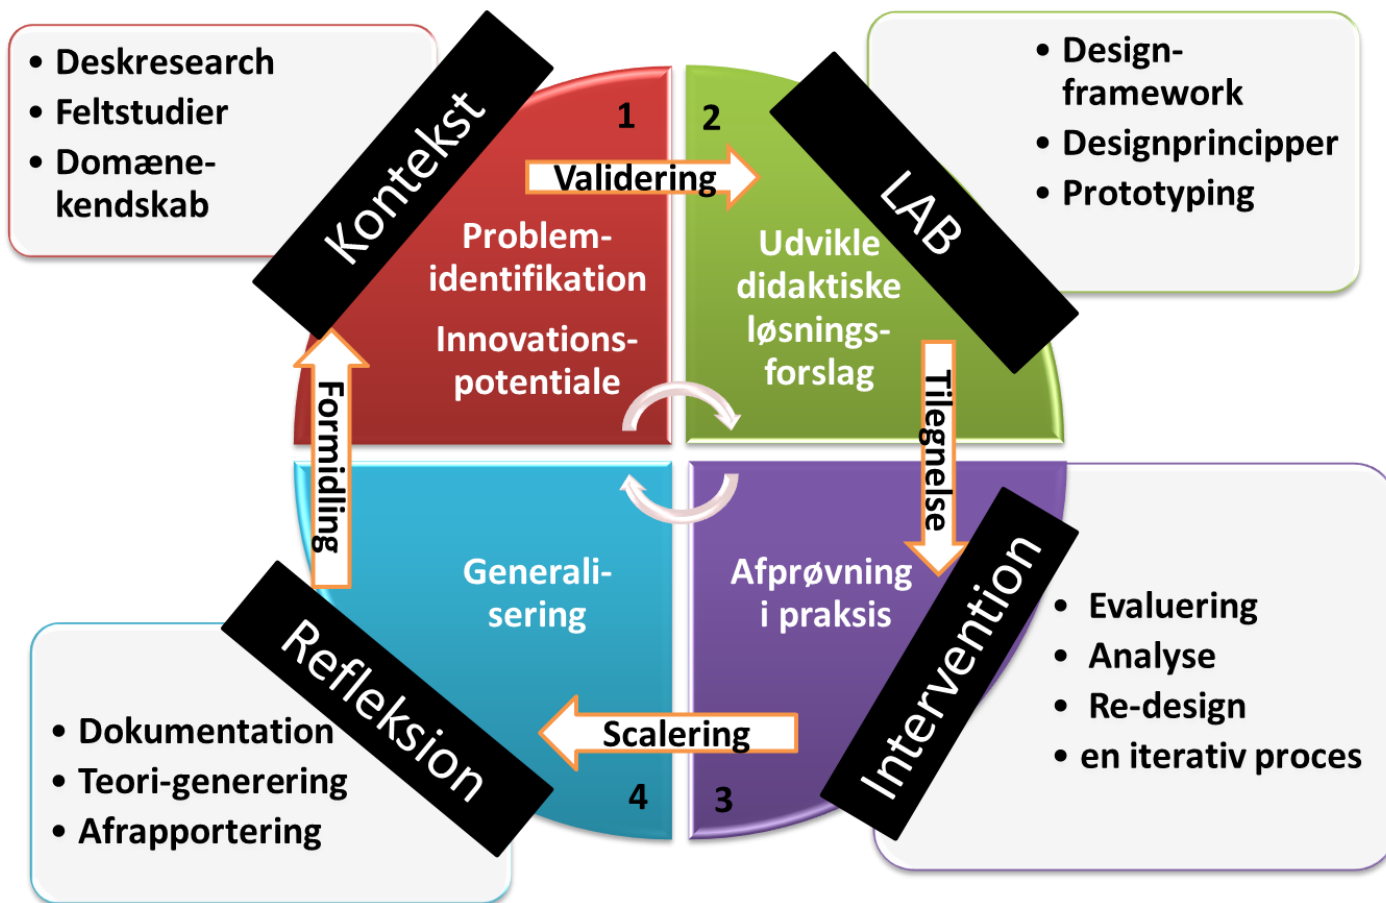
- Deskresearch
- Feltstudier
- Domænekendskab

Kontekst

1

Validering

Problemidentifikation

Innovationspotentiale

2

LAB

- Designframework
- Designprincipper
- Prototyping

Udvikle didaktiske løsningsforslag

Tilegnelse

Formidling

Generalisering

Afprøvning i praksis

Intervention

- Evaluering
- Analyse
- Re-design
- en iterativ proces

Refleksion

- Dokumentation
- Teori-generering
- Afrapportering

Scalering

4

3